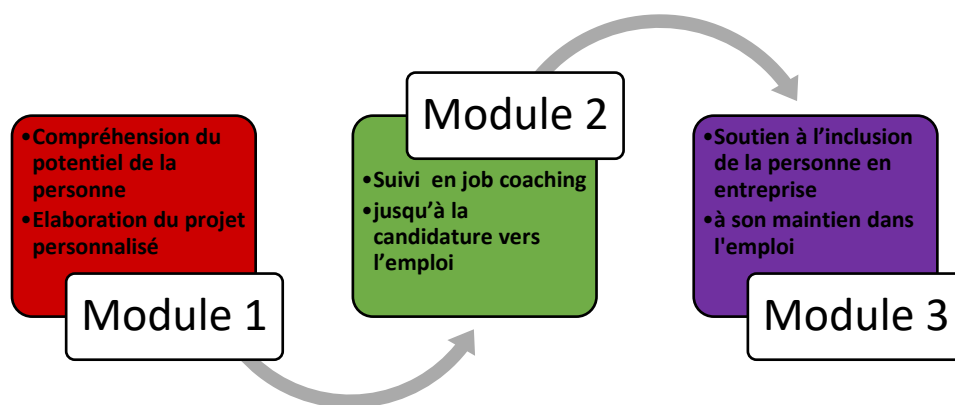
•Compréhension du potentiel de la personne
•Elaboration du projet personnalisé

Module 1

Module 2

•Suivi en job coaching
•jusqu'à la candidature vers l'emploi

•Soutien à l'inclusion de la personne en entreprise
•à son maintien dans l'emploi

Module 3